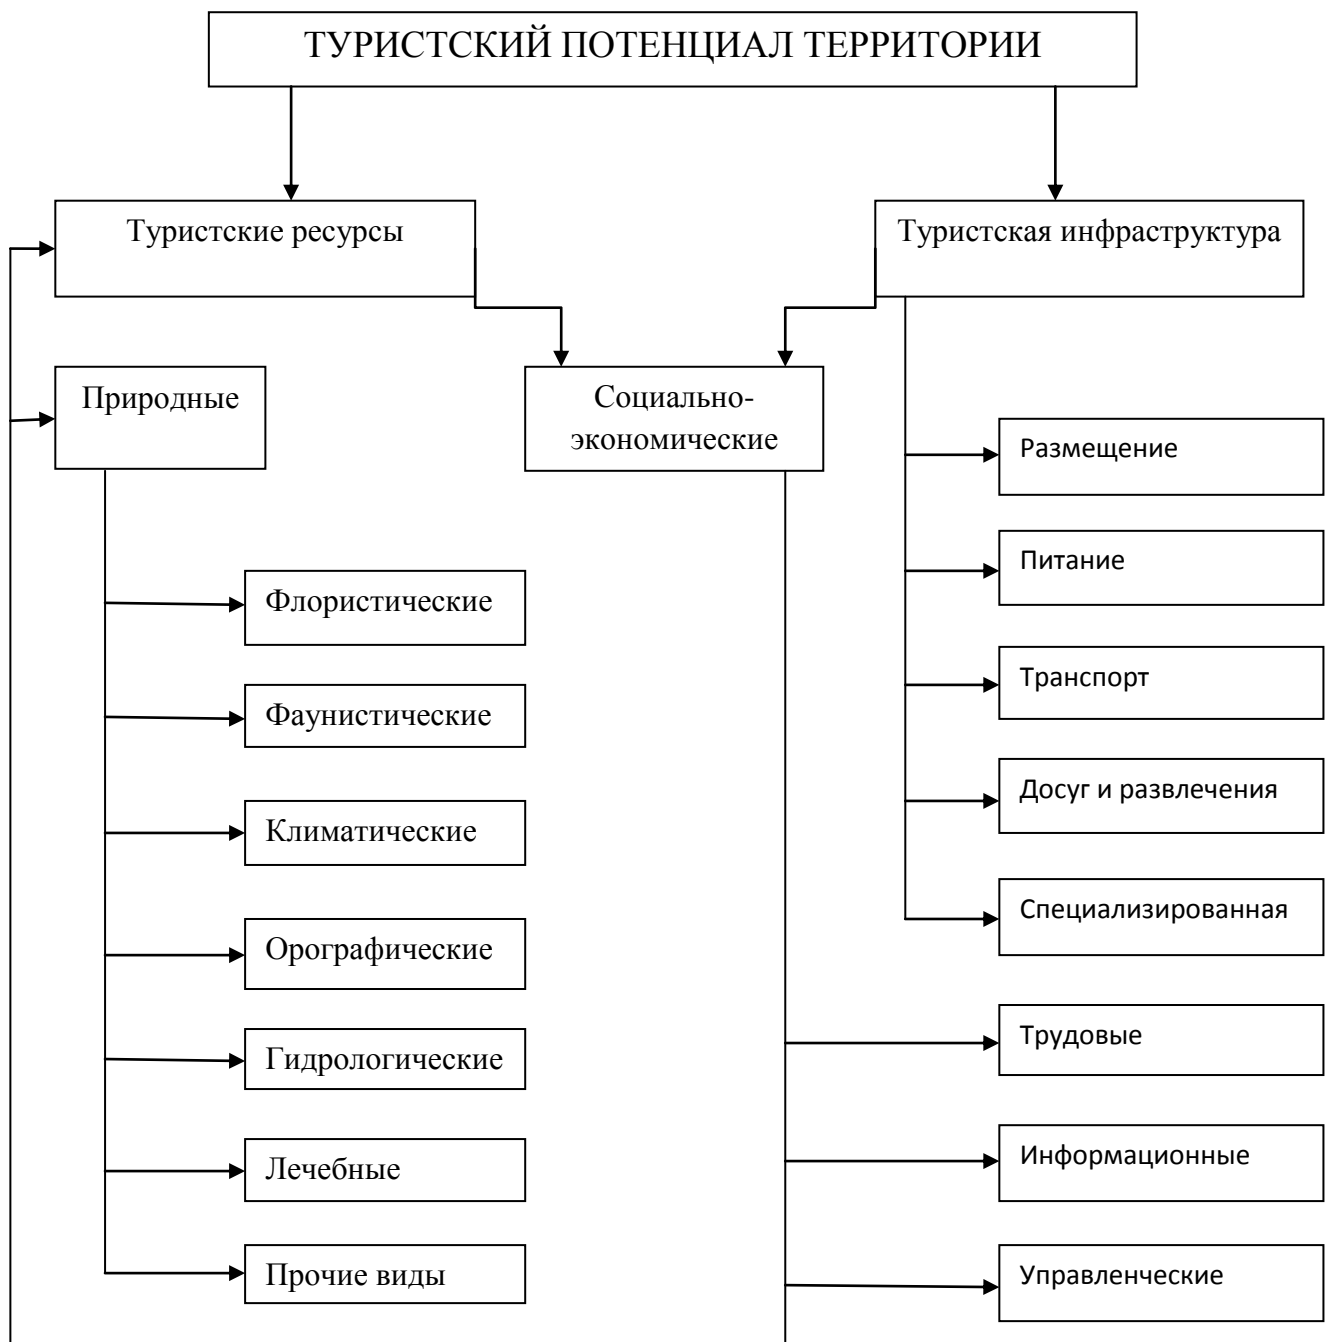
ТУРИСТСКИЙ ПОТЕНЦИАЛ ТЕРРИТОРИИ

Туристские ресурсы

Туристская инфраструктура

Природные

Социально-экономические

Размещение

Питание

Транспорт

Досуг и развлечения

Специализированная

Флористические

Фаунистические

Климатические

Орографические

Гидрологические

Лечебные

Прочие виды

Трудовые

Информационные

Управленческие